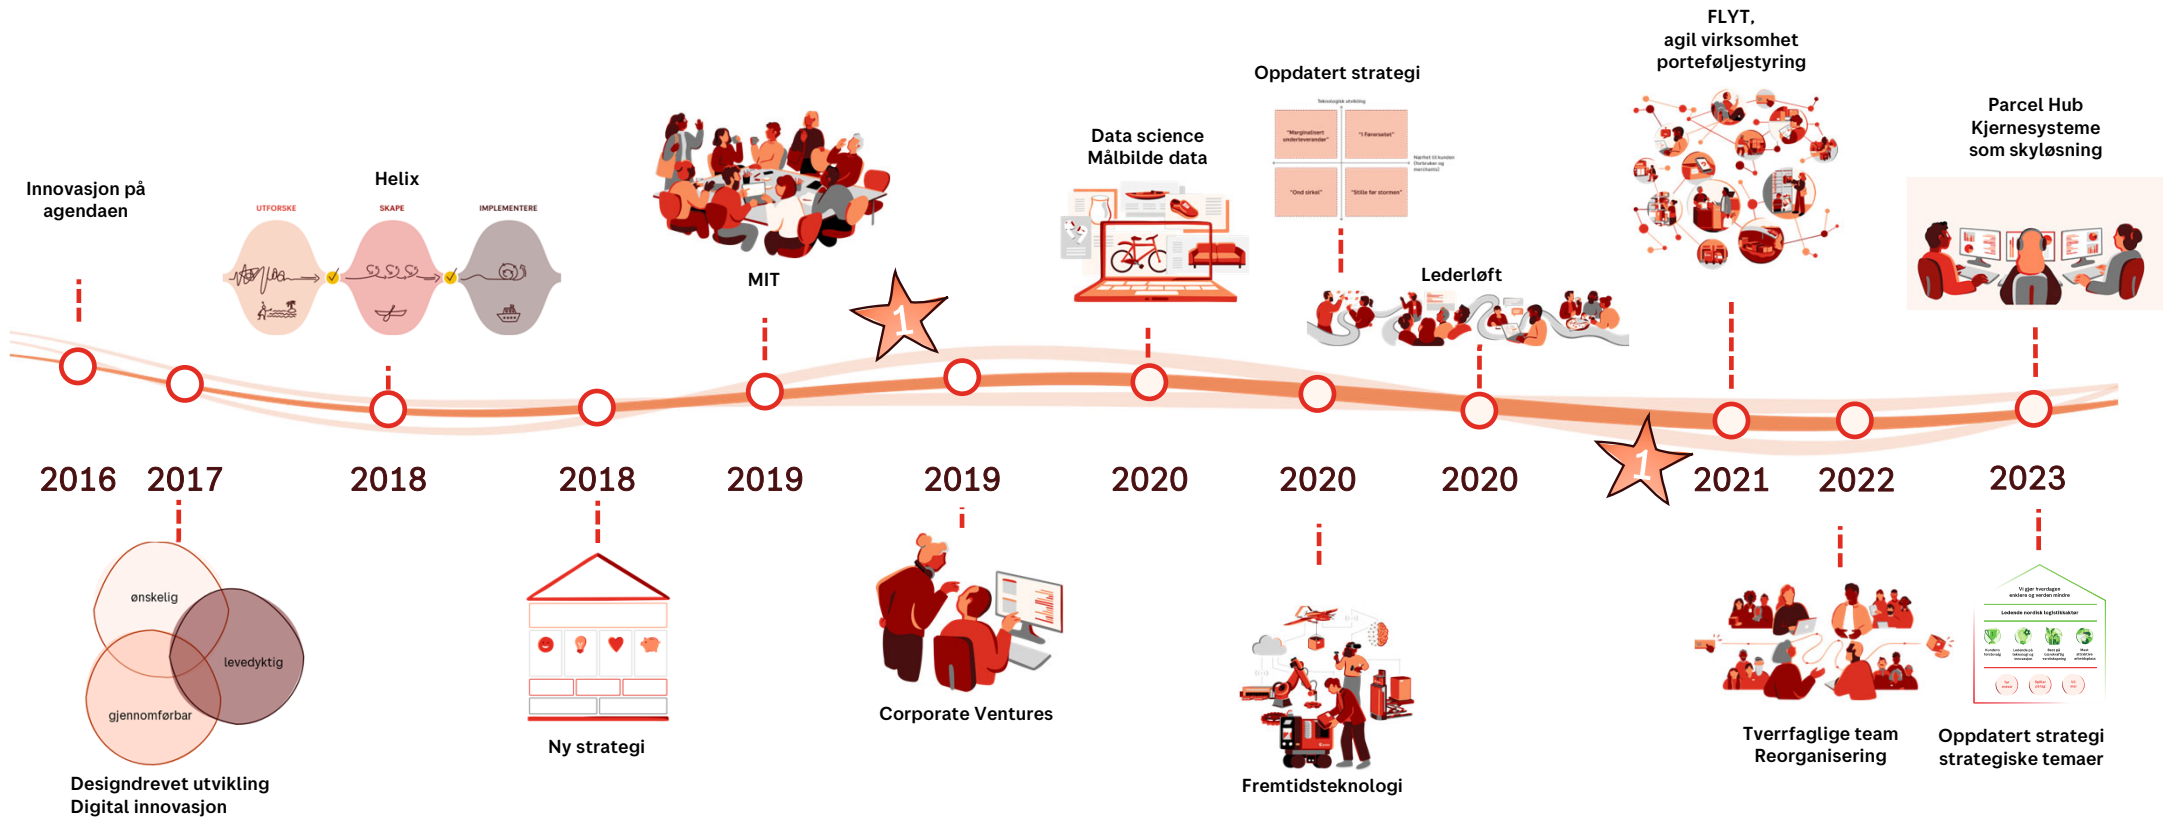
Innovasjon på agendaen

Helix

UTFORSKE SKAPE IMPLEMENTERE

MIT

1

Data science
Målbilde data

Oppdatert strategi

"Marginalisert underleverandør"
"I Førersetet"
"Ond sirkel"
"Stille før stormen"

Lederløft

FLYT,
agil virksomhet
porteføljestyring

Parcel Hub
Kjernesysteme
som skyløsning

2016 2017 2018 2018 2019 2019 2020 2020 2020 2021 2022 2023

1

ønskelig
levedyktig
gjennomførbar

Designdrevet utvikling
Digital innovasjon

Ny strategi

Corporate Ventures

Fremtidsteknologi

Tverrfaglige team
Reorganisering

Oppdatert strategi
strategiske temaer